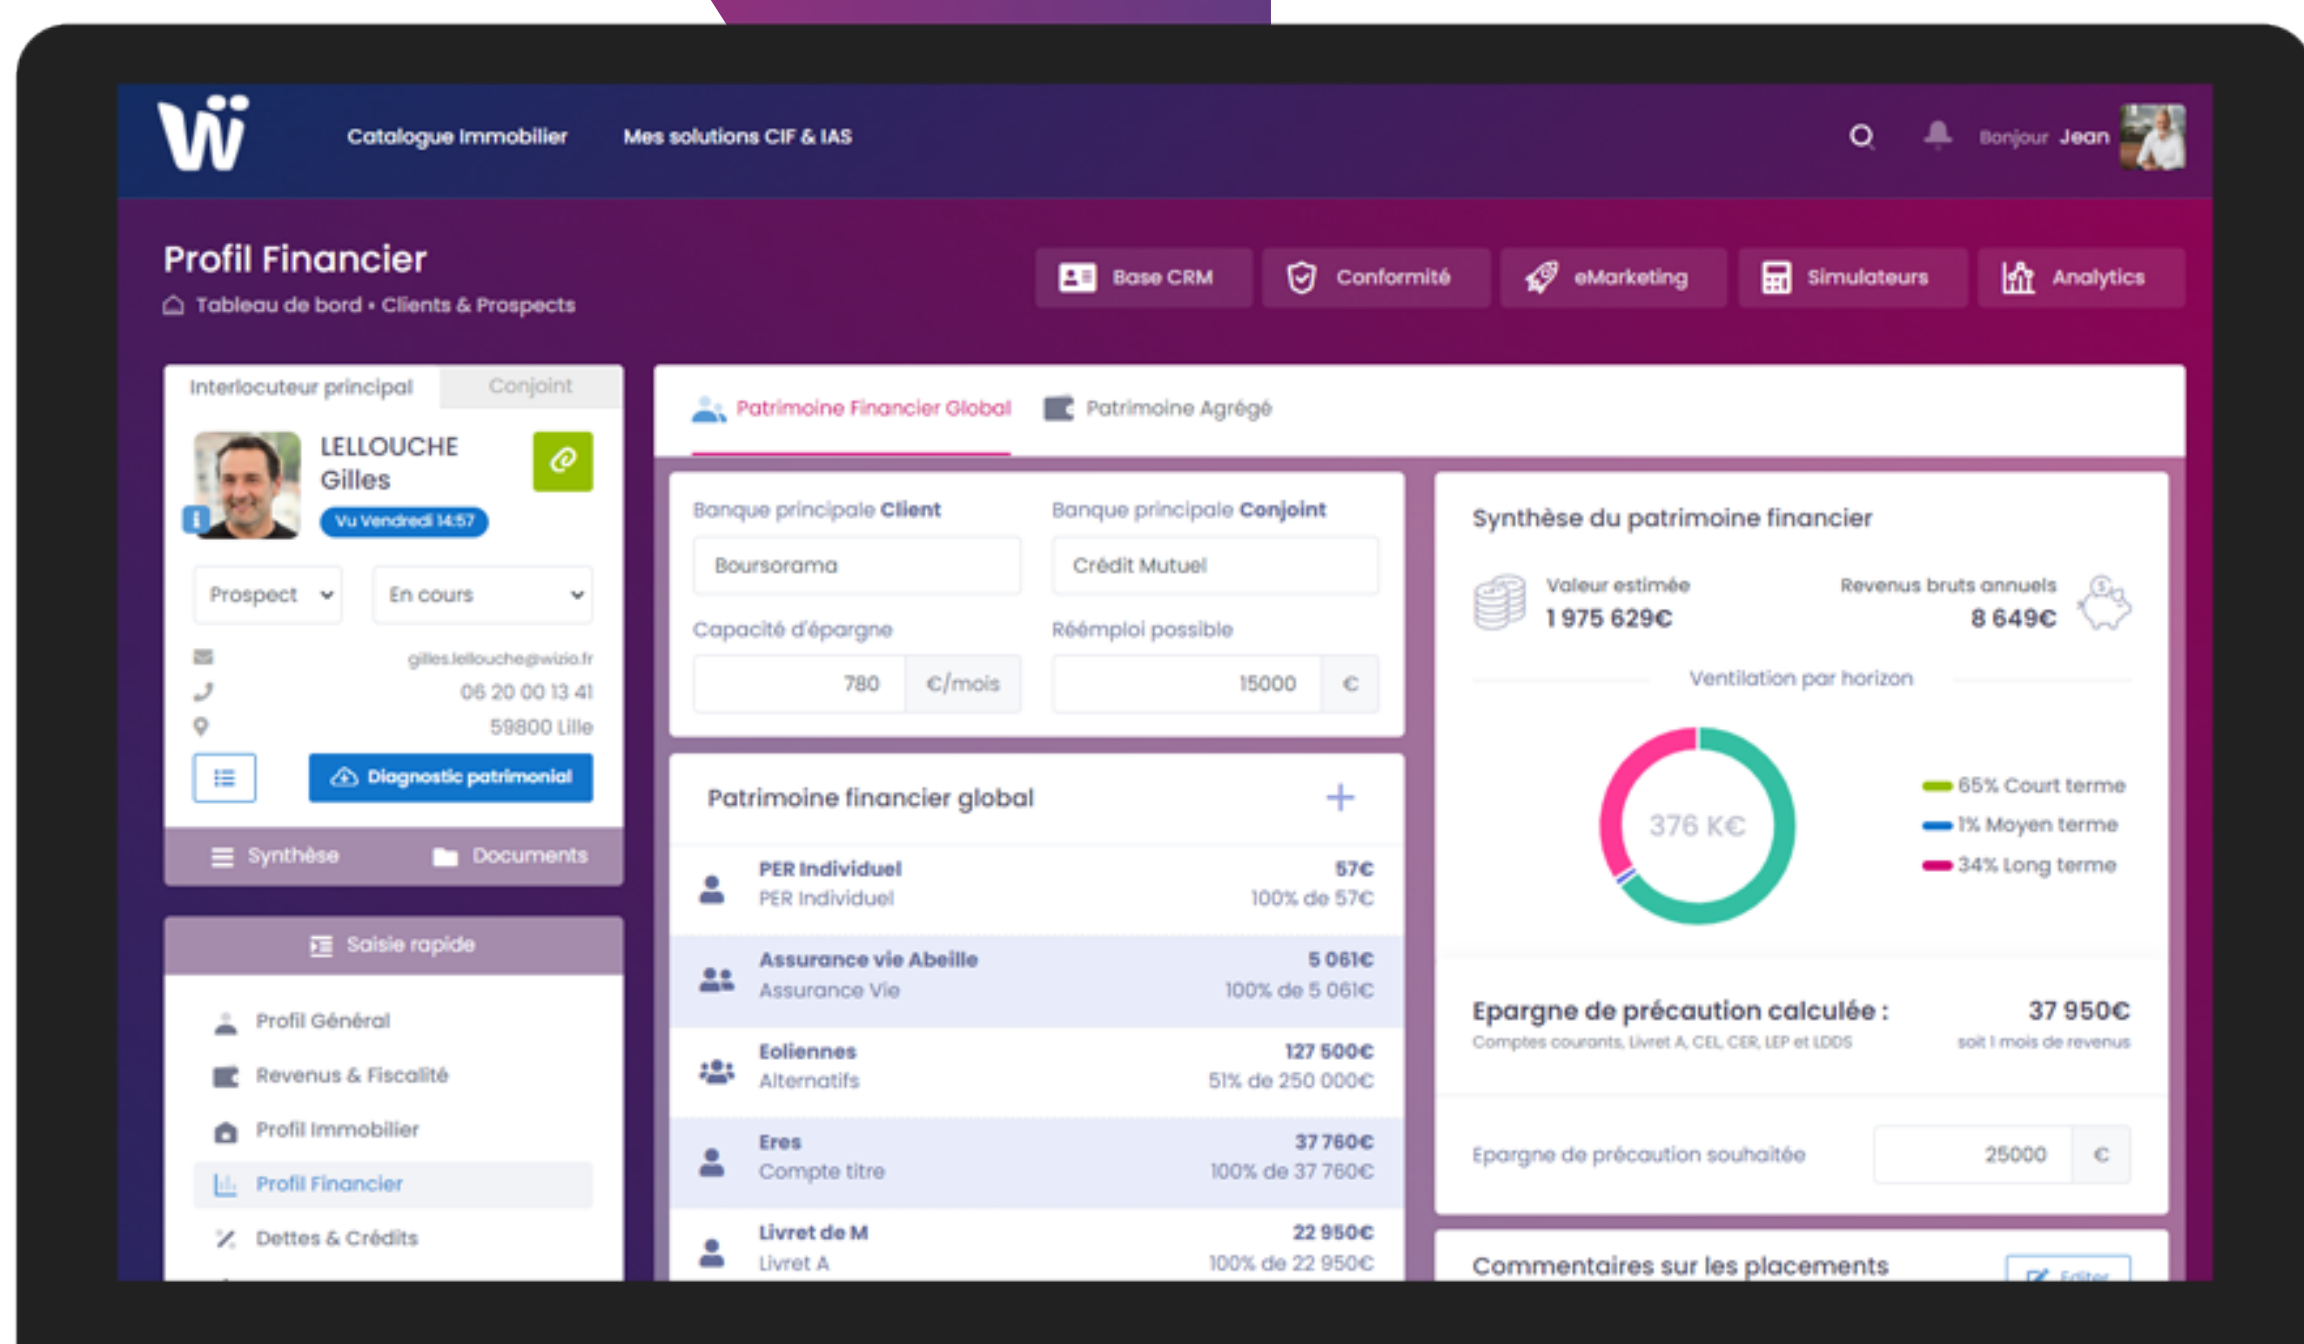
Catalogue Immobilier Mes solutions CIF & IAS

Bonjour Jean

Profil Financier
Tableau de bord • Clients & Prospects

Base CRM Conformité eMarketing Simulateurs Analytics

Interlocuteur principal Conjoint

LELLOUCHE Gilles
Vu Vendredi 14:57

Prospect En cours

gilles.lellouche@wizio.fr
06 20 00 13 41
59800 Lille

Diagnostic patrimonial

Synthèse Documents

Saisie rapide

Profil Général
Revenus & Fiscalité
Profil Immobilier
Profil Financier
Dettes & Crédits

Patrimoine Financier Global Patrimoine Agrégé

Banque principale **Client** Banque principale **Conjoint**
Boursorama Crédit Mutuel
Capacité d'épargne Réemploi possible
780 €/mois 15000 €

Patrimoine financier global +

| PER Individuel<br>PER Individuel | 57€<br>100% de 57€ |
|---|---|
| Assurance vie Abeille<br>Assurance Vie | 5 061€<br>100% de 5 061€ |
| Eoliennes<br>Alternatifs | 127 500€<br>51% de 250 000€ |
| Eres<br>Compte titre | 37 760€<br>100% de 37 760€ |
| Livret de M<br>Livret A | 22 950€<br>100% de 22 950€ |

Synthèse du patrimoine financier

Valeur estimée
1 975 629€
Revenus bruts annuels
8 649€

Ventilation par horizon

376 K€

65% Court terme
1% Moyen terme
34% Long terme

Epargne de précaution calculée : 37 950€
Comptes courants, Livret A, CEL, CER, LEP et LDDS soit 1 mois de revenus

Epargne de précaution souhaitée 25000 €

Commentaires sur les placements Editer